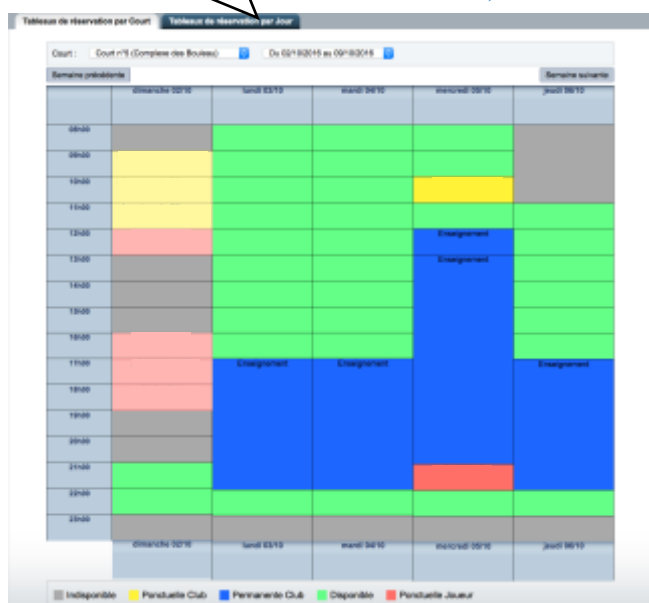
Tableaux de réservation par Court | Tableaux de réservation par Jour

Court : Court n°5 (Complexe des Bouleau) | Du 02/10/2016 au 09/10/2016

Semaine précédente | Semaine suivante

| | dimanche 02/10 | lundi 03/10 | mardi 04/10 | mercredi 05/10 | jeudi 06/10 |
|---|---|---|---|---|---|
| 08h00 | | | | | |
| 09h00 | | | | | |
| 10h00 | | | | | |
| 11h00 | | | | | |
| 12h00 | | | | Enseignement | |
| 13h00 | | | | Enseignement | |
| 14h00 | | | | | |
| 15h00 | | | | | |
| 16h00 | | | | | |
| 17h00 | | Enseignement | Enseignement | | Enseignement |
| 18h00 | | | | | |
| 19h00 | | | | | |
| 20h00 | | | | | |
| 21h00 | | | | | |
| 22h00 | | | | | |
| 23h00 | | | | | |
| | dimanche 02/10 | lundi 03/10 | mardi 04/10 | mercredi 05/10 | jeudi 06/10 |

Indisponible | Ponctuelle Club | Permanente Club | Disponible | Ponctuelle Joueur